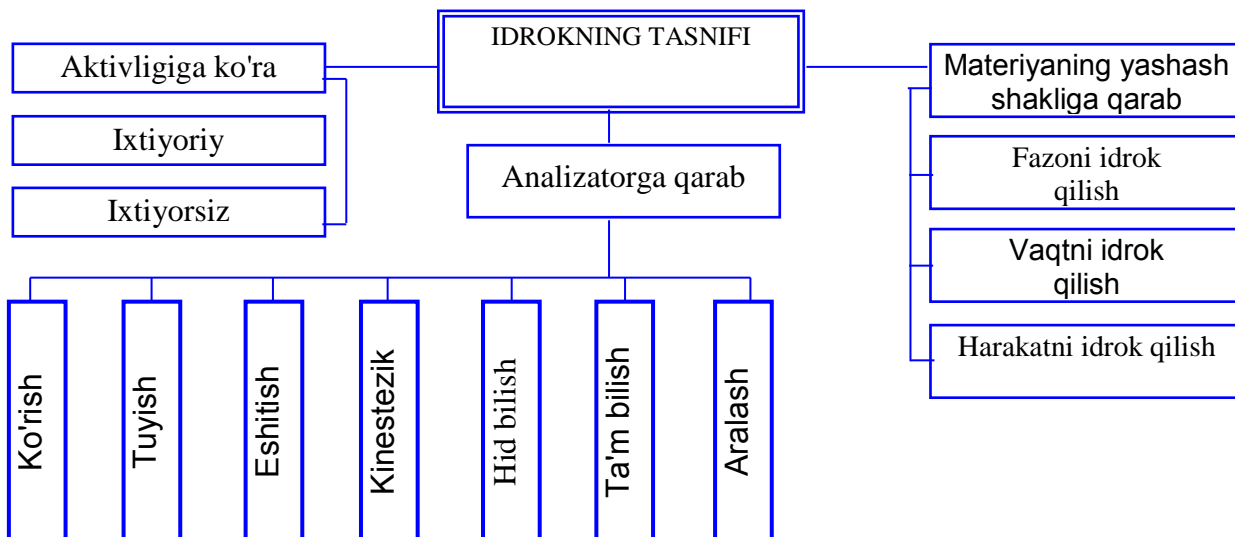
IDROKNING TASNIFI

Aktivligiga ko'ra

Ixtiyoriy

Ixtiyorsiz

Analizatorga qarab

Ko'rish

Tuyish

Eshitish

Kinestezik

Hid bilish

Ta'm bilish

Aralash

Materiyaning yashash shakliga qarab

Fazoni idrok qilish

Vaqtni idrok qilish

Harakatni idrok qilish